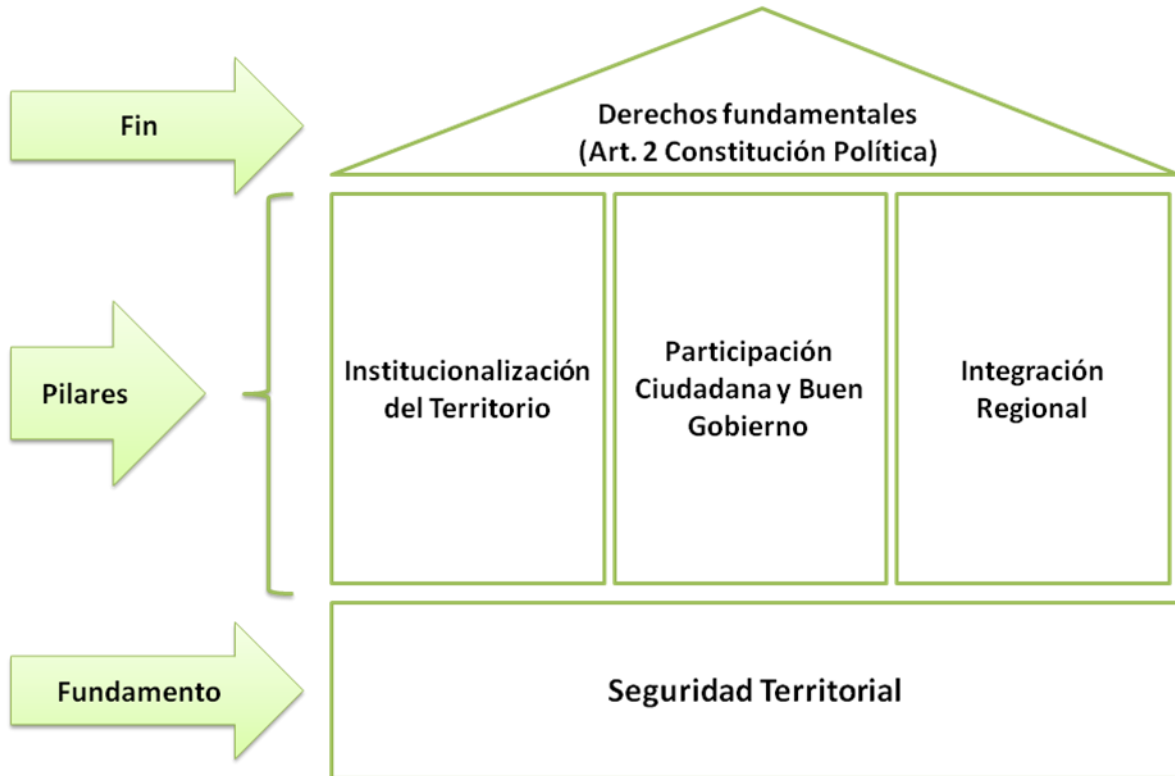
Fin

Derechos fundamentales
(Art. 2 Constitución Política)

Pilares

Institucionalización del Territorio

Participación Ciudadana y Buen Gobierno

Integración Regional

Fundamento

Seguridad Territorial